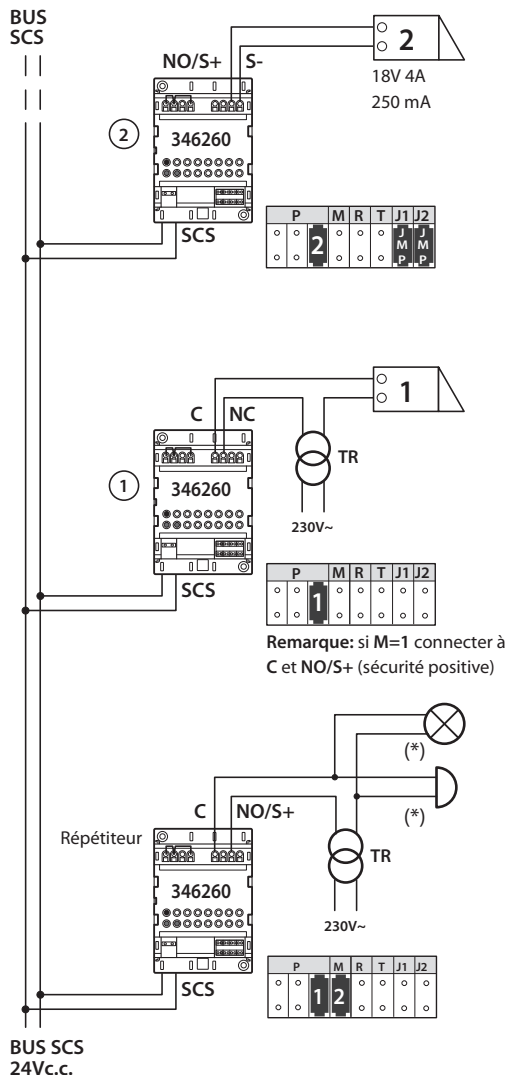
BUS
SCS

NO/S+ S-

2

18V 4A
250 mA

2

346260

SCS

| P | | M | R | T | J1 | J2 |
|---|---|---|---|---|---|---|
| | 2 | | | | JMP | JMP |

1

C NC

TR

1

346260

230V~

SCS

| P | | M | R | T | J1 | J2 |
|---|---|---|---|---|---|---|
| | | 1 | | | | |

**Remarque:** si **M=1** connecter à **C** et **NO/S+** (sécurité positive)

(*)

(*)

C NO/S+

Répétiteur

TR

346260

230V~

SCS

| P | | M | R | T | J1 | J2 |
|---|---|---|---|---|---|---|
| | 1 | 2 | | | | |

BUS SCS
24Vc.c.